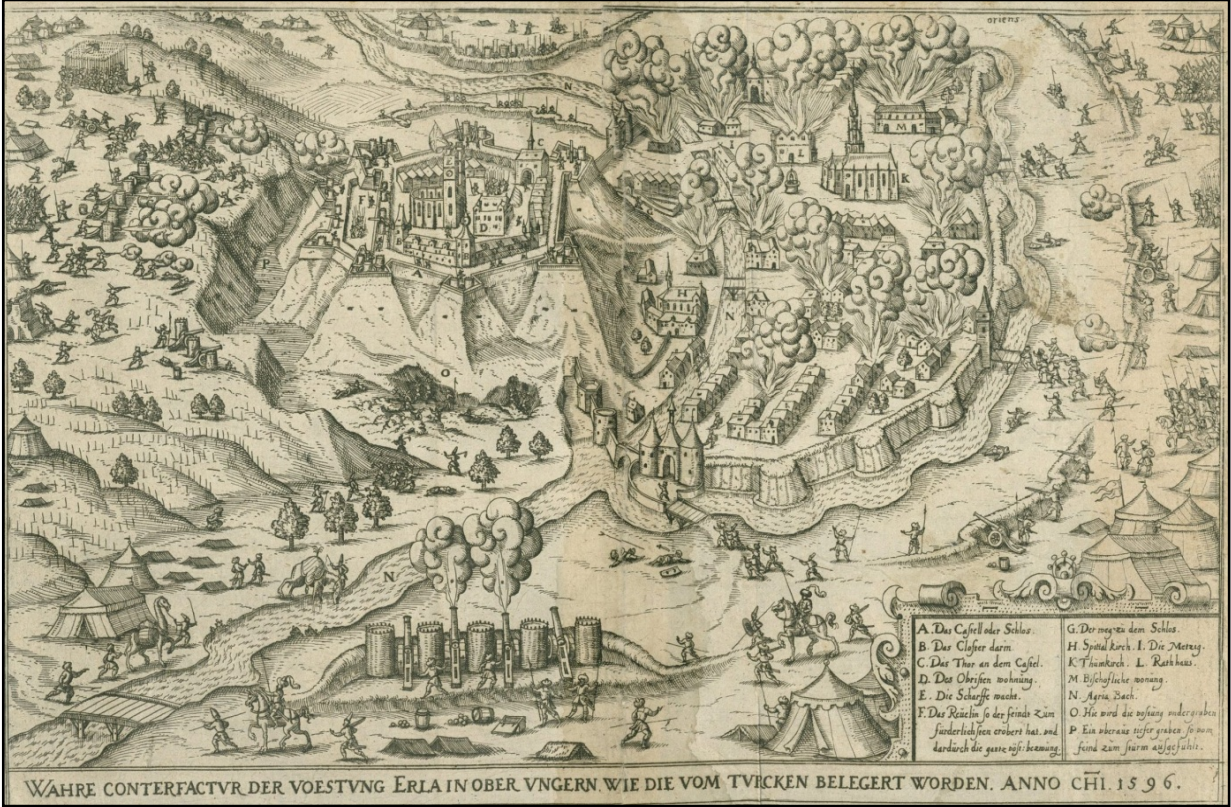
oriens

A. Das Castell oder Schlos.
B. Das Closter darin.
C. Das Thor an dem Castel.
D. Des Obristen wohnung.
E. Die Scharffe wache.
F. Das Reüclin so der feinds zum fürderlichsten erobert hat. und dardurch die gantz vöst bezwung.

G. Der weg zu dem Schlos.
H. Spital kirch. I. Die Metzig.
K. Thumkirch. L. Rathhaus.
M. Bischofliche wonung.
N. Agria Bach.
O. Hie wird die vöstung undergraben
P. Ein uberaus tiefer graben so vom feind zum sturm ausgefuhlt.

WAHRE CONTERFACTVR DER VOESTVNG ERLA IN OBER VNGERN. WIE DIE VOM TVRCKEN BELEGERT WORDEN. ANNO CHI. 1596.